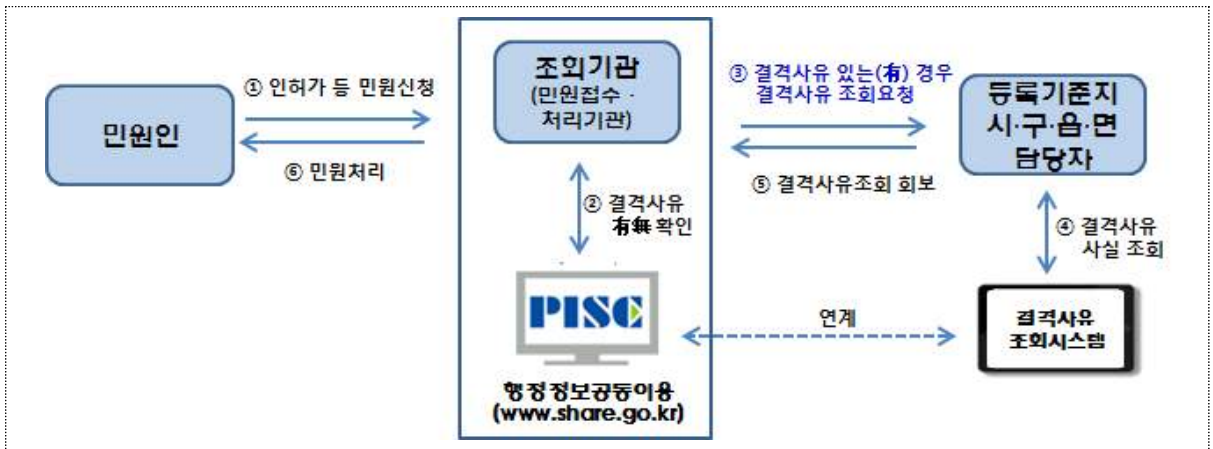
민원인

① 인허가 등 민원신청

⑥ 민원처리

조회기관
(민원접수 · 처리기관)

② 결격사유 有無 확인

PISC

행정정보공동이용
(www.share.go.kr)

③ 결격사유 있는(有) 경우 결격사유 조회요청

⑤ 결격사유조회 회보

연계

등록기준지 시·구·읍·면 담당자

④ 결격사유 사실 조회

결격사유 조회시스템